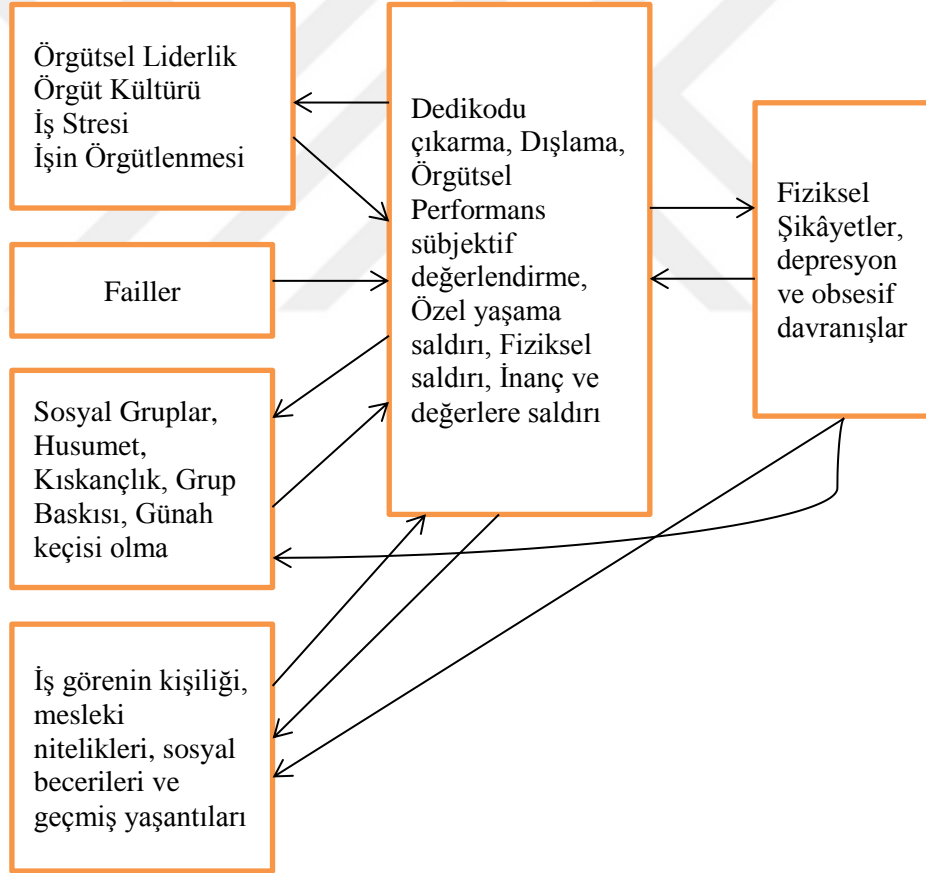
Örgütsel Liderlik
Örgüt Kültürü
İş Stresi
İşin Örgütlenmesi

Dedikodu çıkarma, Dışlama, Örgütsel Performans sübjektif değerlendirme, Özel yaşama saldırı, Fiziksel saldırı, İnanç ve değerlere saldırı

Fiziksel Şikâyetler, depresyon ve obsesif davranışlar

Failler

Sosyal Gruplar, Husumet, Kıskançlık, Grup Baskısı, Günah keçisi olma

İş görenin kişiliği, mesleki nitelikleri, sosyal becerileri ve geçmiş yaşantıları